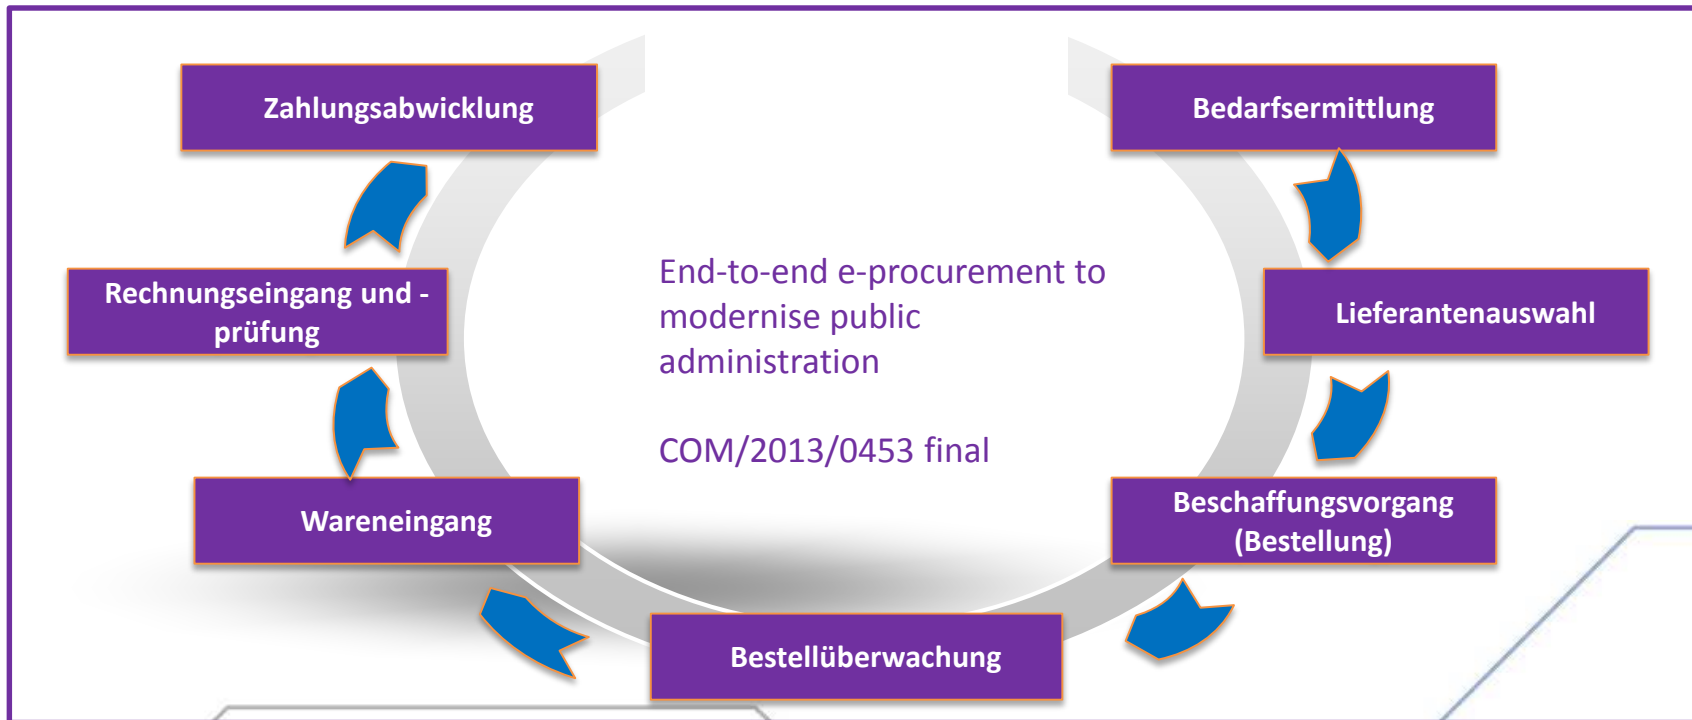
Bedarfsermittlung

Lieferantenauswahl

Beschaffungsvorgang (Bestellung)

Bestellüberwachung

Wareneingang

Rechnungseingang und -prüfung

Zahlungsabwicklung

End-to-end e-procurement to modernise public administration

COM/2013/0453 final